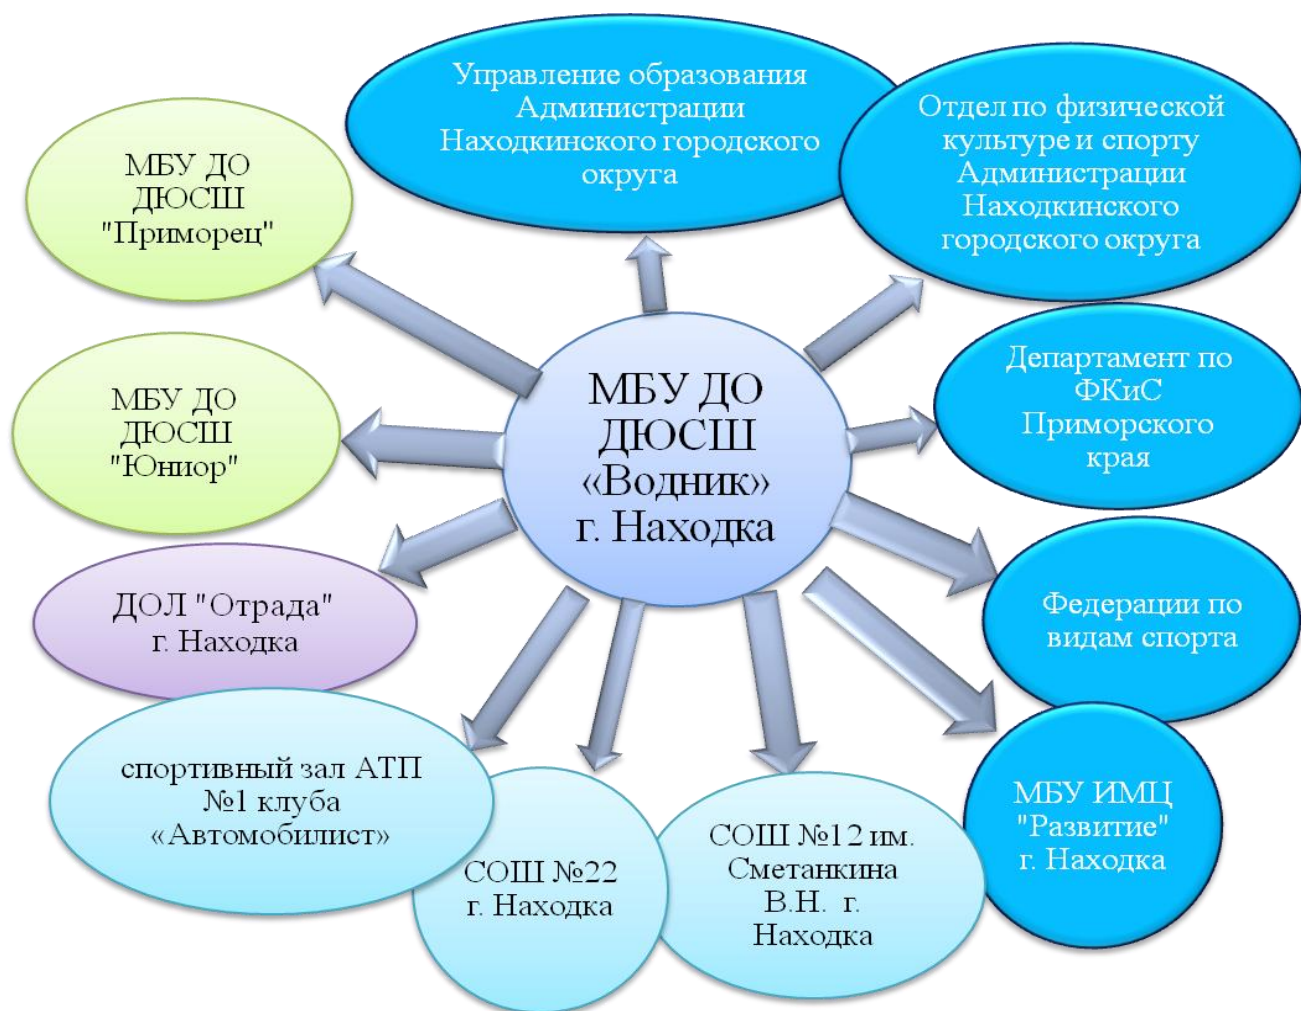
МБУ ДО ДЮСШ «Водник» г. Находка

Управление образования Администрации Находкинского городского округа

Отдел по физической культуре и спорту Администрации Находкинского городского округа

Департамент по ФКиС Приморского края

Федерации по видам спорта

МБУ ИМЦ "Развитие" г. Находка

СОШ №12 им. Сметанкина В.Н. г. Находка

СОШ №22 г. Находка

спортивный зал АТП №1 клуба «Автомобилист»

ДОЛ "Отрада" г. Находка

МБУ ДО ДЮСШ "Юниор"

МБУ ДО ДЮСШ "Приморец"